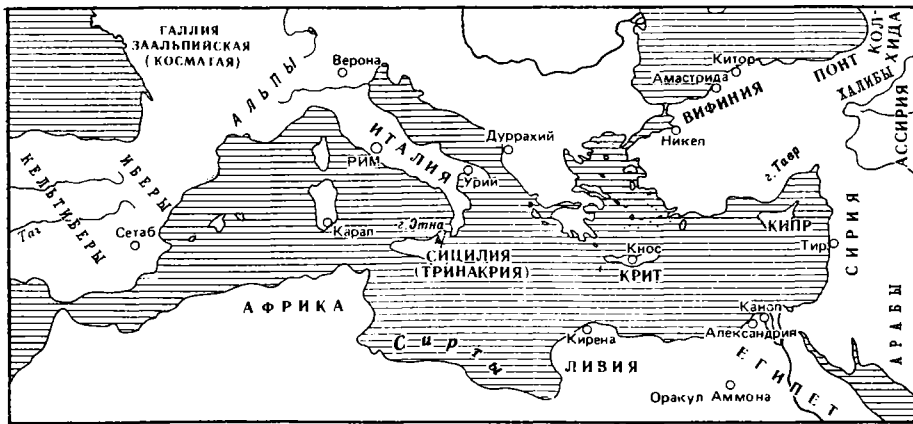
ГАЛЛИЯ ЗААЛЬПИЙСКАЯ (КОСМАТАЯ)

Верона

АЛЬПЫ

КЕЛЬТИБЕРЫ

ИБЕРЫ

Таг

Сетаб

РИМ

ИТАЛИЯ

Дуррахий

Урий

Карал

г. Этна

СИЦИЛИЯ (ТРИНАКРИЯ)

АФРИКА

Сирты

Кирена

ЛИВИЯ

Китор

Амастрида

ПОНТ

КОЛХИДА

ХАЛИБЫ

АССИРИЯ

ВИФИНИЯ

Никея

г. Тавр

КИПР

Кнос

КРИТ

Тир

СИРИЯ

Канол

Александрия

ЕГИПЕТ

Оракул Аммона

АРАБЫ